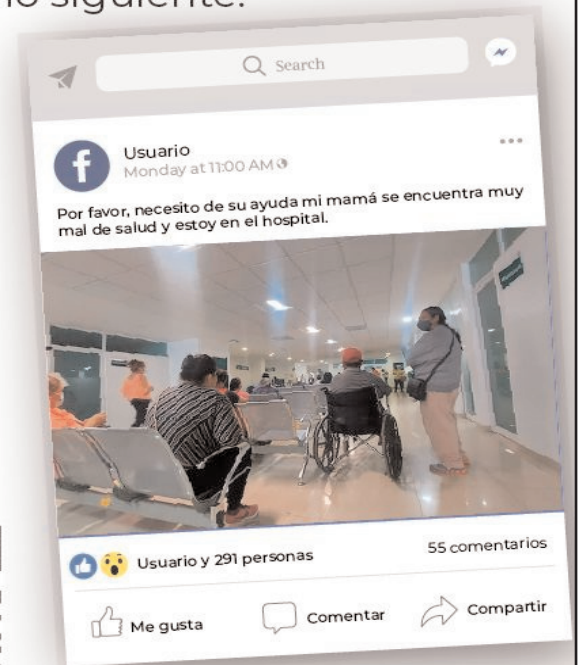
lo siguiente:

Search

Usuario
Monday at 11:00 AM

Por favor, necesito de su ayuda mi mamá se encuentra muy mal de salud y estoy en el hospital.

Usuario y 291 personas

55 comentarios

Me gusta

Comentar

Compartir